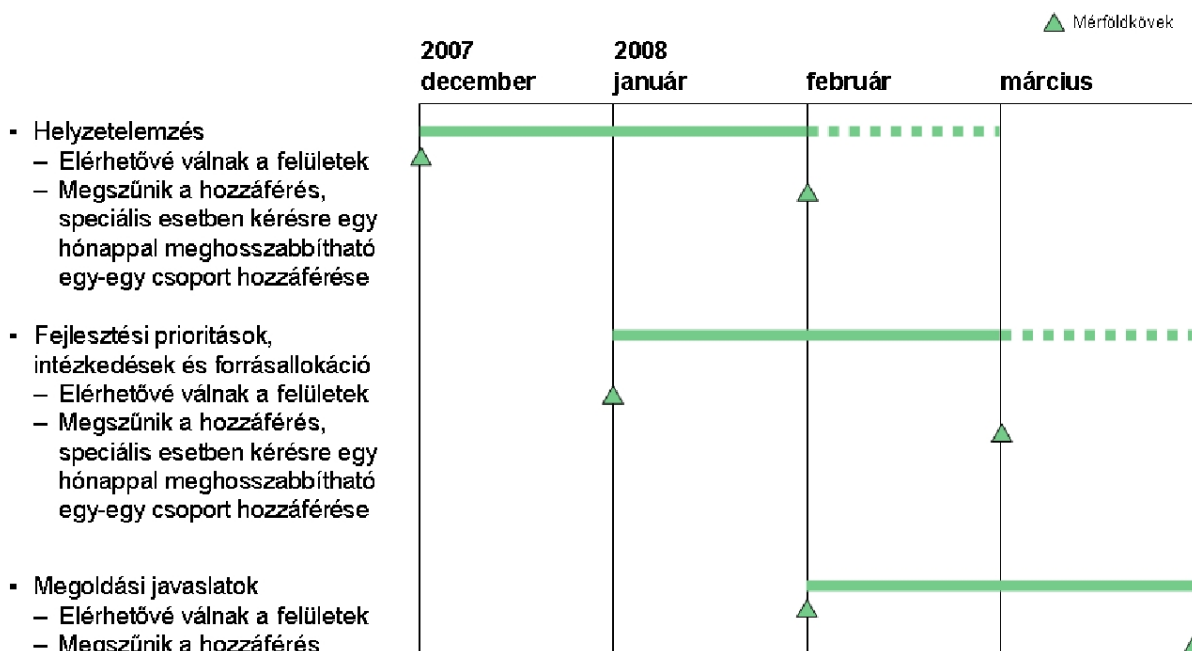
Mérföldkövek

2007 december

2008 január

február

március

- Helyzetelemzés
– Elérhetővé válnak a felületek
– Megszűnik a hozzáférés, speciális esetben kérésre egy hónappal meghosszabbítható egy-egy csoport hozzáférése

- Fejlesztési prioritások, intézkedések és forrásallokáció
– Elérhetővé válnak a felületek
– Megszűnik a hozzáférés, speciális esetben kérésre egy hónappal meghosszabbítható egy-egy csoport hozzáférése

- Megoldási javaslatok
– Elérhetővé válnak a felületek
– Megszűnik a hozzáférés